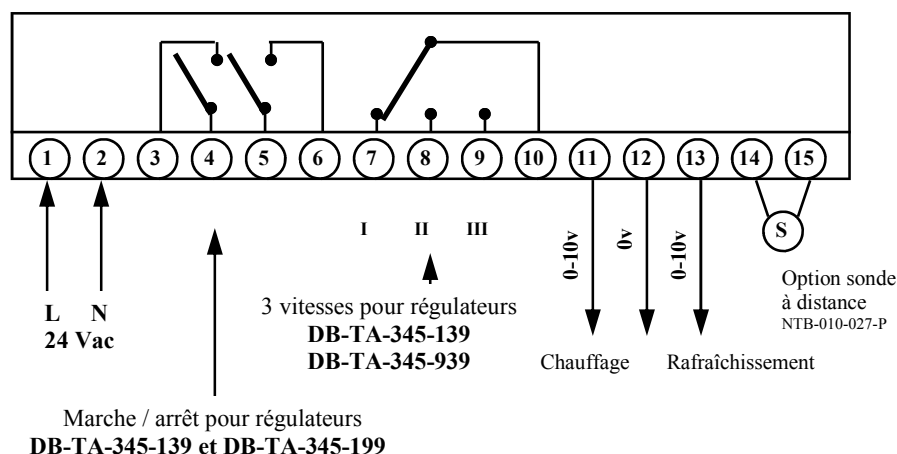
1 2 3 4 5 6 7 8 9 10 11 12 13 14 15

S

I II III

0-10v 0v 0-10v

L N
24 Vac

3 vitesses pour régulateurs
DB-TA-345-139
DB-TA-345-939

Chauffage Rafraîchissement

Option sonde à distance
NTB-010-027-P

Marche / arrêt pour régulateurs
DB-TA-345-139 et DB-TA-345-199